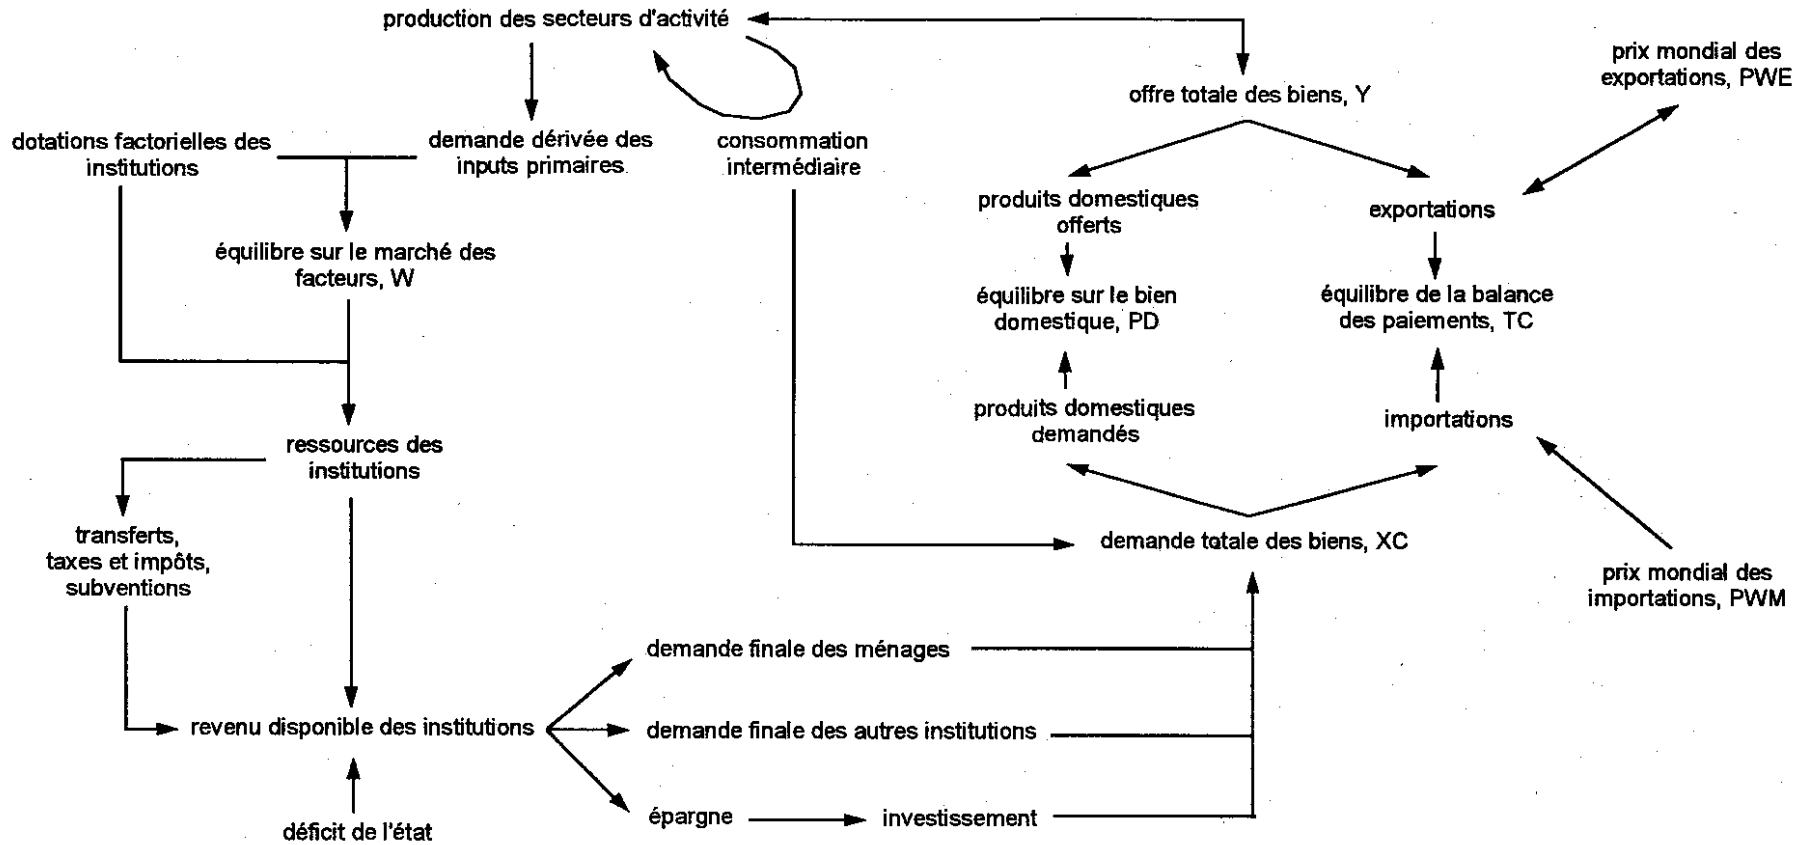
production des secteurs d'activité

offre totale des biens, Y

prix mondial des exportations, PWE

dotations factorielles des institutions

demande dérivée des inputs primaires

consommation intermédiaire

produits domestiques offerts

exportations

équilibre sur le marché des facteurs, W

équilibre sur le bien domestique, PD

équilibre de la balance des paiements, TC

produits domestiques demandés

importations

ressources des institutions

transferts, taxes et impôts, subventions

demande totale des biens, XC

prix mondial des importations, PWM

demande finale des ménages

revenu disponible des institutions

demande finale des autres institutions

épargne

investissement

déficit de l'état